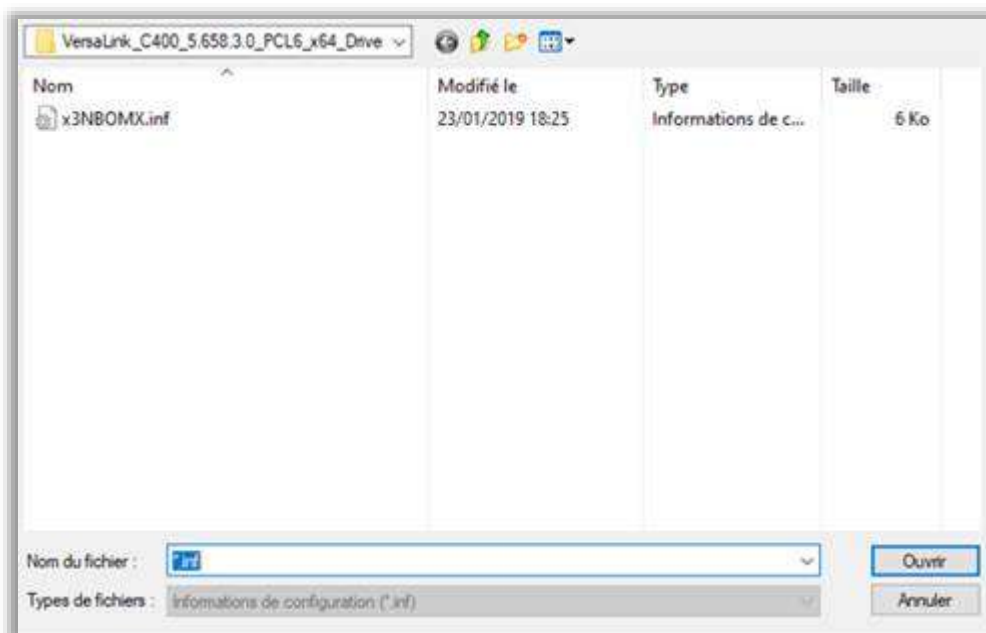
VersaLink_C400_5.658.3.0_PCL6_x64_Drive

| Nom | Modifié le | Type | Taille |
|---|---|---|---|
| x3NBOMX.inf | 23/01/2019 18:25 | Informations de c... | 6 Ko |

Nom du fichier : *.inf

Types de fichiers : Informations de configuration (*.inf)

Ouvrir

Annuler